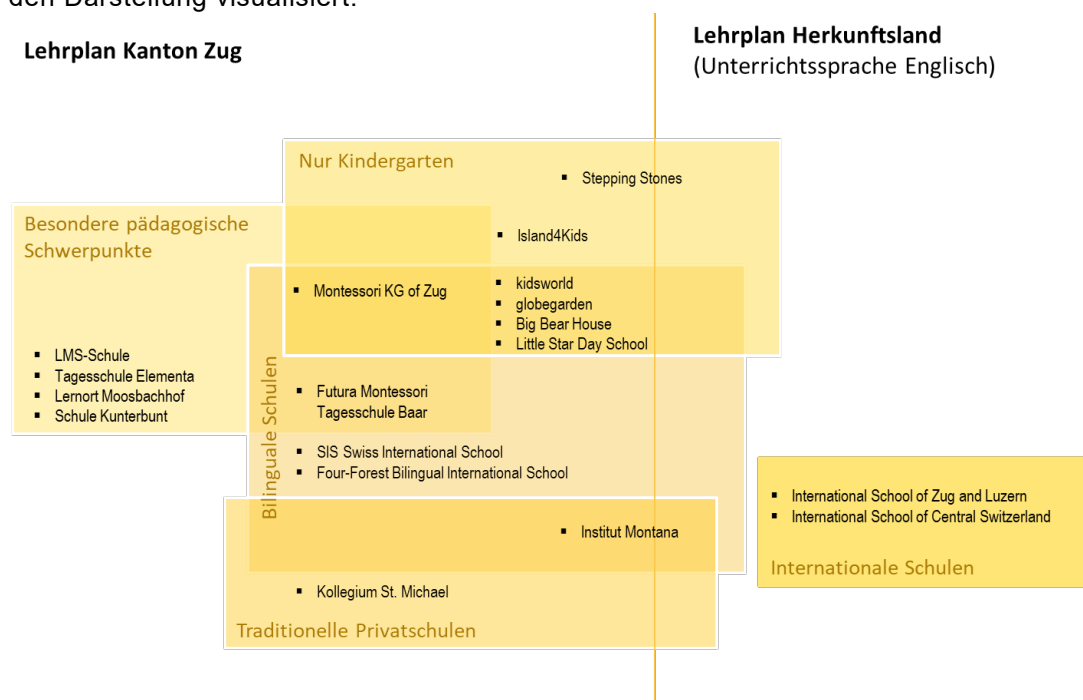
den Darstellung visualisiert.

**Lehrplan Kanton Zug**

**Lehrplan Herkunftsland**
(Unterrichtssprache Englisch)

Nur Kindergarten

- Stepping Stones

Besondere pädagogische Schwerpunkte

- Island4Kids

- Montessori KG of Zug

- kidsworld
- globegarden
- Big Bear House
- Little Star Day School

- LMS-Schule
- Tagesschule Elementa
- Lernort Moosbachhof
- Schule Kunterbunt

Bilinguale Schulen

- Futura Montessori Tagesschule Baar

- SIS Swiss International School
- Four-Forest Bilingual International School

- International School of Zug and Luzern
- International School of Central Switzerland

- Institut Montana

Internationale Schulen

- Kollegium St. Michael

Traditionelle Privatschulen